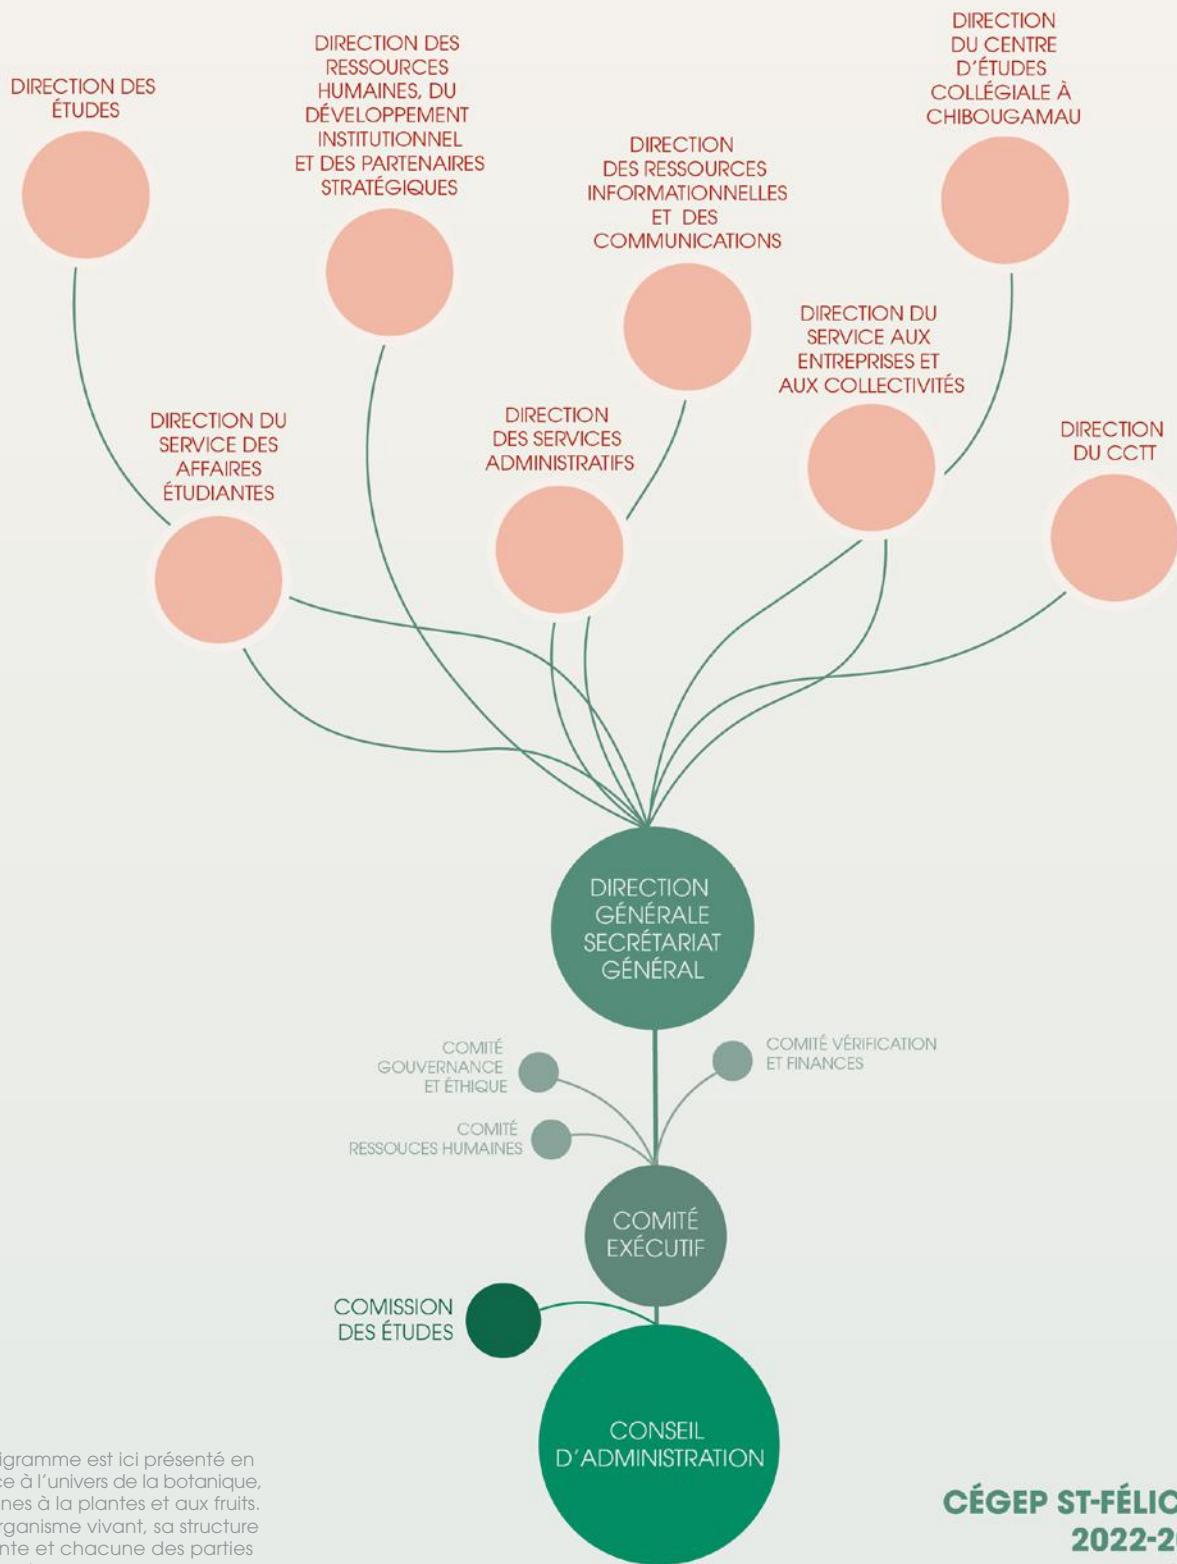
DIRECTION DES ÉTUDES

DIRECTION DES RESSOURCES HUMAINES, DU DÉVELOPPEMENT INSTITUTIONNEL ET DES PARTENAIRES STRATÉGIQUES

DIRECTION DES RESSOURCES INFORMATIONNELLES ET DES COMMUNICATIONS

DIRECTION DU CENTRE D'ÉTUDES COLLÉGIALE À CHIBOUGAMAU

DIRECTION DU SERVICE AUX ENTREPRISES ET AUX COLLECTIVITÉS

DIRECTION DU SERVICE DES AFFAIRES ÉTUDIANTES

DIRECTION DES SERVICES ADMINISTRATIFS

DIRECTION DU CCTT

DIRECTION GÉNÉRALE SECRÉTARIAT GÉNÉRAL

COMITÉ GOUVERNANCE ET ÉTHIQUE

COMITÉ VÉRIFICATION ET FINANCES

COMITÉ RESSOUCES HUMAINES

COMITÉ EXÉCUTIF

COMISSION DES ÉTUDES

CONSEIL D'ADMINISTRATION

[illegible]igramme est ici présenté en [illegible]ce à l'univers de la botanique, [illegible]nes à la plantes et aux fruits. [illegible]rganisme vivant, sa structure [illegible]nte et chacune des parties

CÉGEP ST-FÉLIC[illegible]
2022-2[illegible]